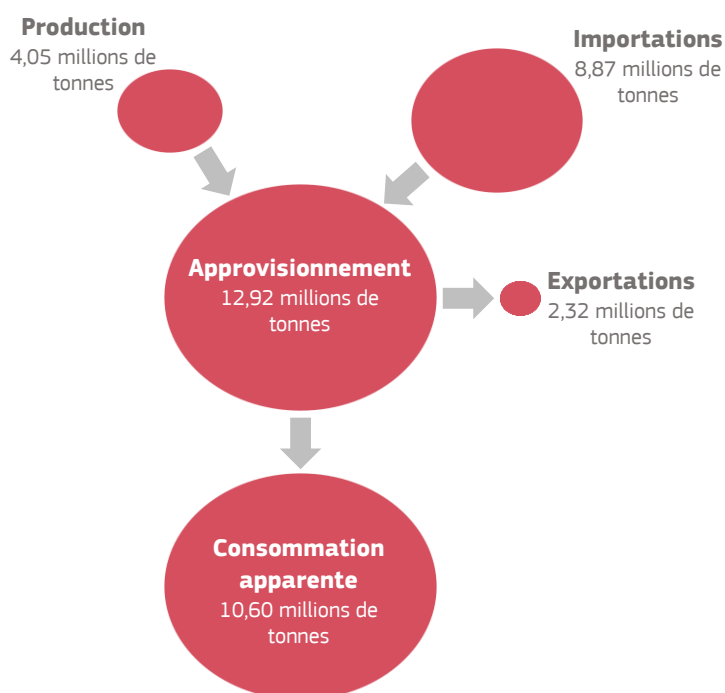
Production
4,05 millions de tonnes

Importations
8,87 millions de tonnes

Approvisionnement
12,92 millions de tonnes

Exportations
2,32 millions de tonnes

Consommation apparente
10,60 millions de tonnes